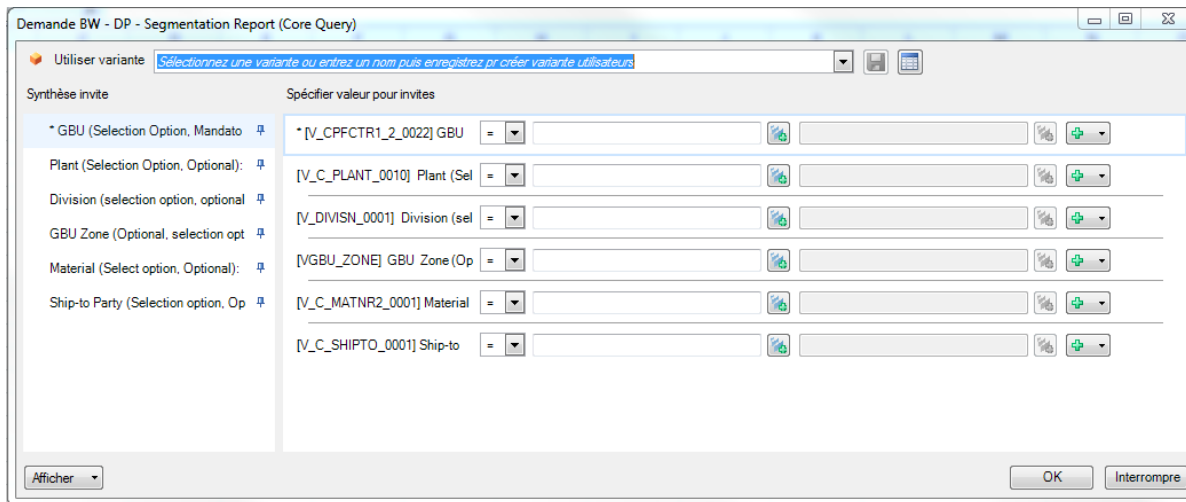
Demande BW - DP - Segmentation Report (Core Query)

Utiliser variante Sélectionnez une variante ou entrez un nom puis enregistrez pr créer variante utilisateurs

Synthèse invite

* GBU (Selection Option, Mandato
Plant (Selection Option, Optional):
Division (selection option, optional
GBU Zone (Optional, selection opt
Material (Select option, Optional):
Ship-to Party (Selection option, Op

Spécifier valeur pour invites

* [V_CPFCTR1_2_0022] GBU =
[V_C_PLANT_0010] Plant (Sel =
[V_DIVISN_0001] Division (sel =
[VGBU_ZONE] GBU Zone (Op =
[V_C_MATNR2_0001] Material =
[V_C_SHIPTO_0001] Ship-to =

Afficher

OK Interrompre